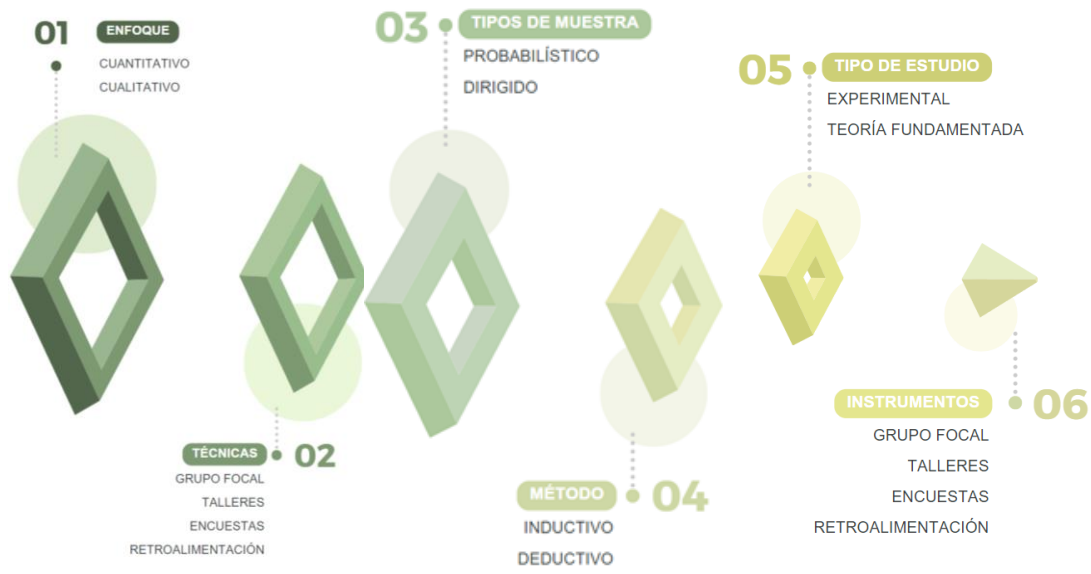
01 ENFOQUE
CUANTITATIVO
CUALITATIVO

03 TIPOS DE MUESTRA
PROBABILÍSTICO
DIRIGIDO

05 TIPO DE ESTUDIO
EXPERIMENTAL
TEORÍA FUNDAMENTADA

TÉCNICAS 02
GRUPO FOCAL
TALLERES
ENCUESTAS
RETROALIMENTACIÓN

MÉTODO 04
INDUCTIVO
DEDUCTIVO

INSTRUMENTOS 06
GRUPO FOCAL
TALLERES
ENCUESTAS
RETROALIMENTACIÓN